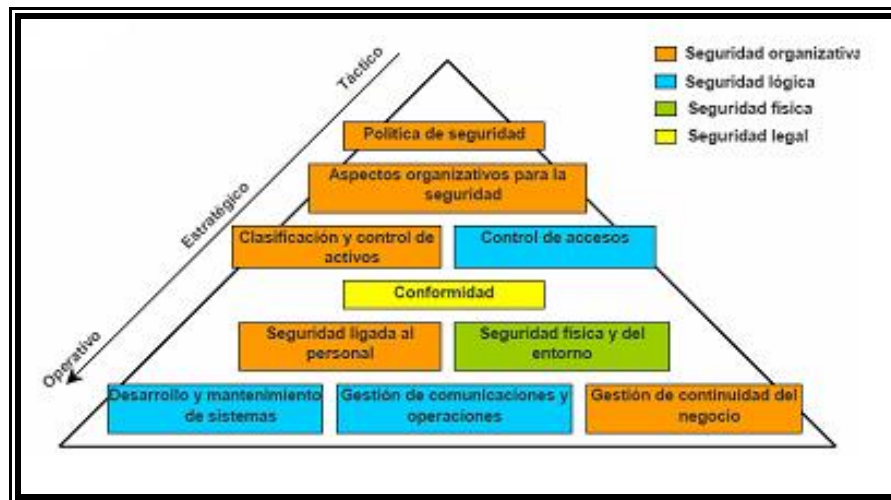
Táctico

Estratégico

Operativo

Seguridad organizativa

Seguridad lógica

Seguridad física

Seguridad legal

Política de seguridad

Aspectos organizativos para la seguridad

Clasificación y control de activos

Control de accesos

Conformidad

Seguridad ligada al personal

Seguridad física y del entorno

Desarrollo y mantenimiento de sistemas

Gestión de comunicaciones y operaciones

Gestión de continuidad del negocio